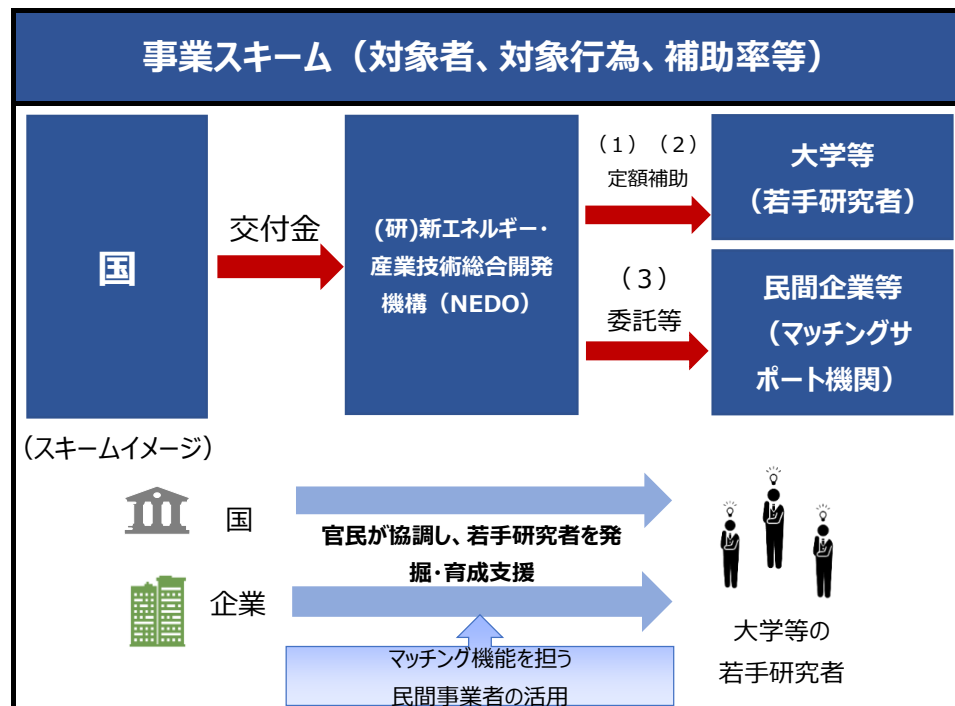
事業スキーム（対象者、対象行為、補助率等）

国

交付金

(研)新エネルギー・産業技術総合開発機構（NEDO）

（1）（2）
定額補助

（3）
委託等

大学等
（若手研究者）

民間企業等
（マッチングサポート機関）

（スキームイメージ）

国

企業

官民が協調し、若手研究者を発掘・育成支援

マッチング機能を担う
民間事業者の活用

大学等の
若手研究者